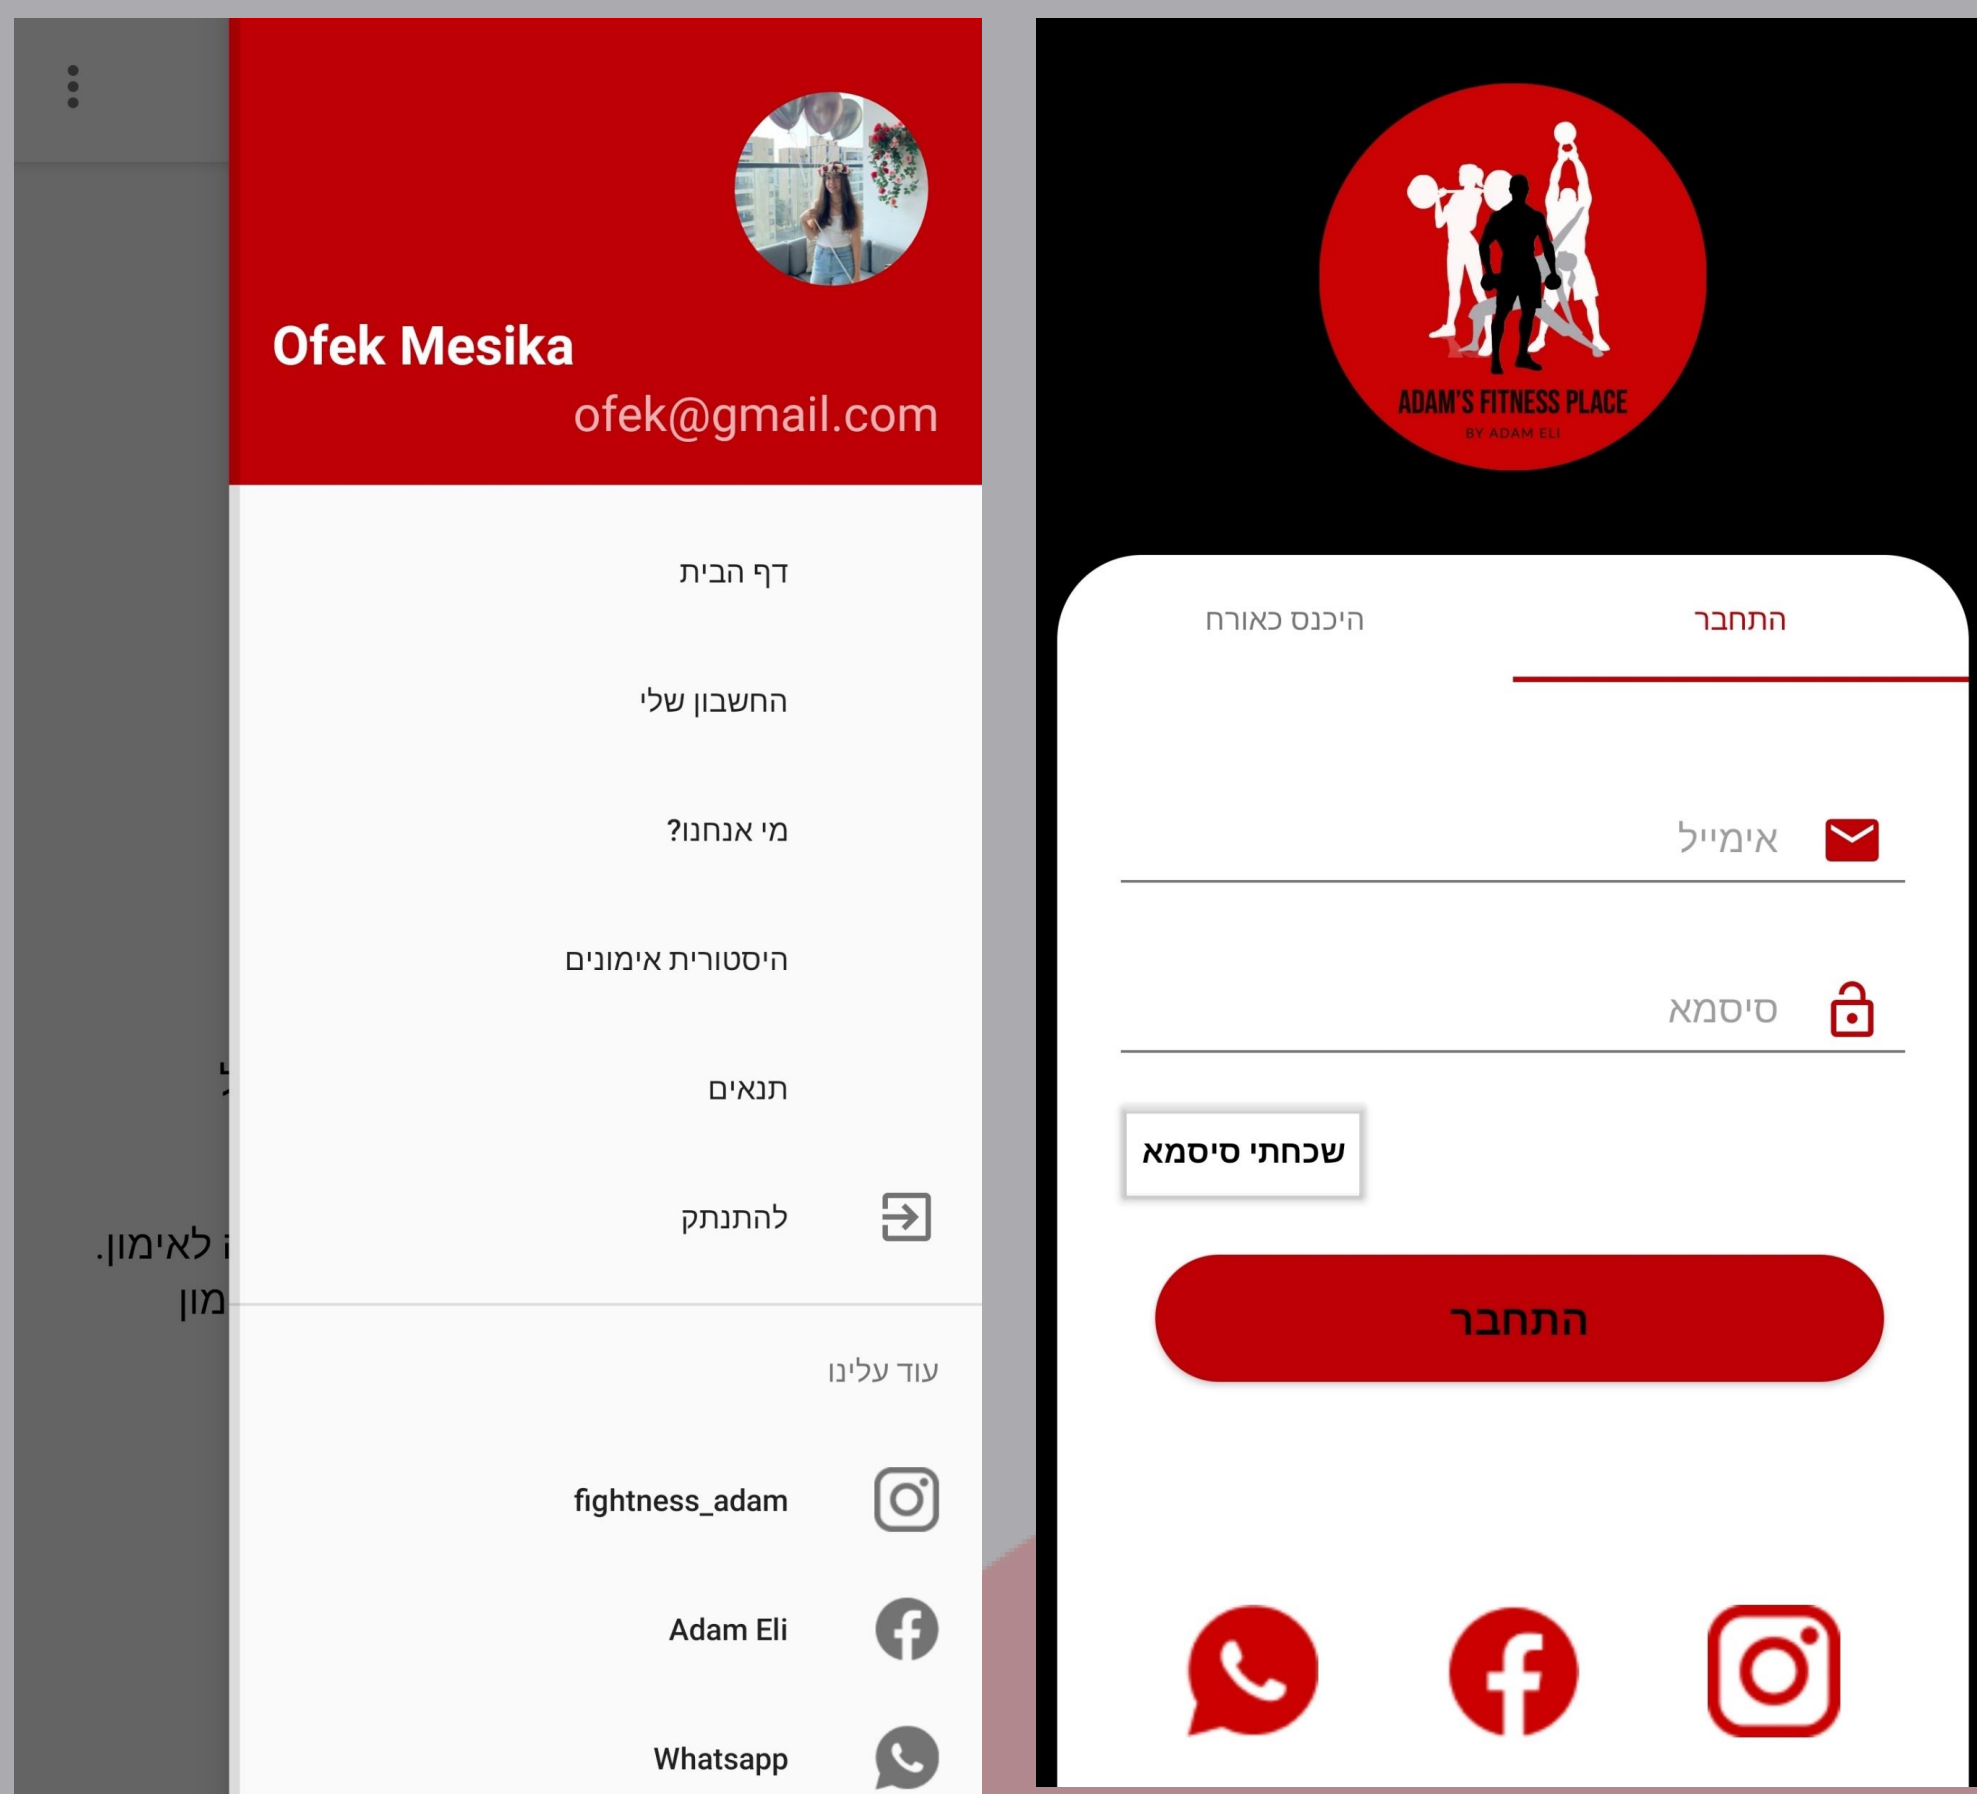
Ofek Mesika
ofek@gmail.com

דף הבית
החשבון שלי
מי אנחנו?
היסטורית אימונים
תנאים
להתנתק

עוד עלינו
fightness_adam
Adam Eli
Whatsapp

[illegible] לאימון.
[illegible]מון

ADAM'S FITNESS PLACE
BY ADAM ELI

התחבר
היכנס כאורח

אימייל
סיסמא
שכחתי סיסמא
התחבר